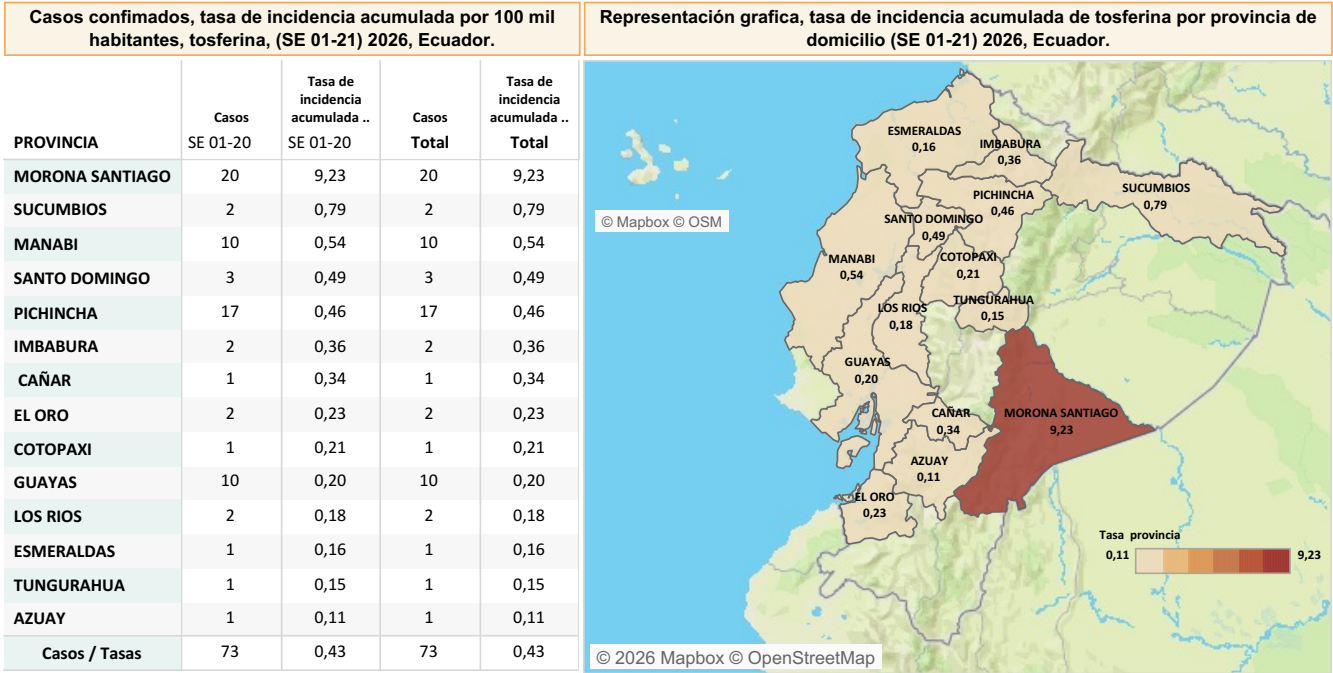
Casos confimados, tasa de incidencia acumulada por 100 mil habitantes, tosferina, (SE 01-21) 2026, Ecuador.

| PROVINCIA | Casos SE 01-20 | Tasa de incidencia acumulada .. SE 01-20 | Casos Total | Tasa de incidencia acumulada .. Total |
|---|---|---|---|---|
| MORONA SANTIAGO | 20 | 9,23 | 20 | 9,23 |
| SUCUMBIOS | 2 | 0,79 | 2 | 0,79 |
| MANABI | 10 | 0,54 | 10 | 0,54 |
| SANTO DOMINGO | 3 | 0,49 | 3 | 0,49 |
| PICHINCHA | 17 | 0,46 | 17 | 0,46 |
| IMBABURA | 2 | 0,36 | 2 | 0,36 |
| CAÑAR | 1 | 0,34 | 1 | 0,34 |
| EL ORO | 2 | 0,23 | 2 | 0,23 |
| COTOPAXI | 1 | 0,21 | 1 | 0,21 |
| GUAYAS | 10 | 0,20 | 10 | 0,20 |
| LOS RIOS | 2 | 0,18 | 2 | 0,18 |
| ESMERALDAS | 1 | 0,16 | 1 | 0,16 |
| TUNGURAHUA | 1 | 0,15 | 1 | 0,15 |
| AZUAY | 1 | 0,11 | 1 | 0,11 |
| Casos / Tasas | 73 | 0,43 | 73 | 0,43 |

Representación grafica, tasa de incidencia acumulada de tosferina por provincia de domicilio (SE 01-21) 2026, Ecuador.

© Mapbox © OSM

ESMERALDAS 0,16
IMBABURA 0,36
PICHINCHA 0,46
SUCUMBIOS 0,79
SANTO DOMINGO 0,49
MANABI 0,54
COTOPAXI 0,21
LOS RIOS 0,18
TUNGURAHUA 0,15
GUAYAS 0,20
CAÑAR 0,34
MORONA SANTIAGO 9,23
AZUAY 0,11
EL ORO 0,23

Tasa provincia
0,11
9,23

© 2026 Mapbox © OpenStreetMap